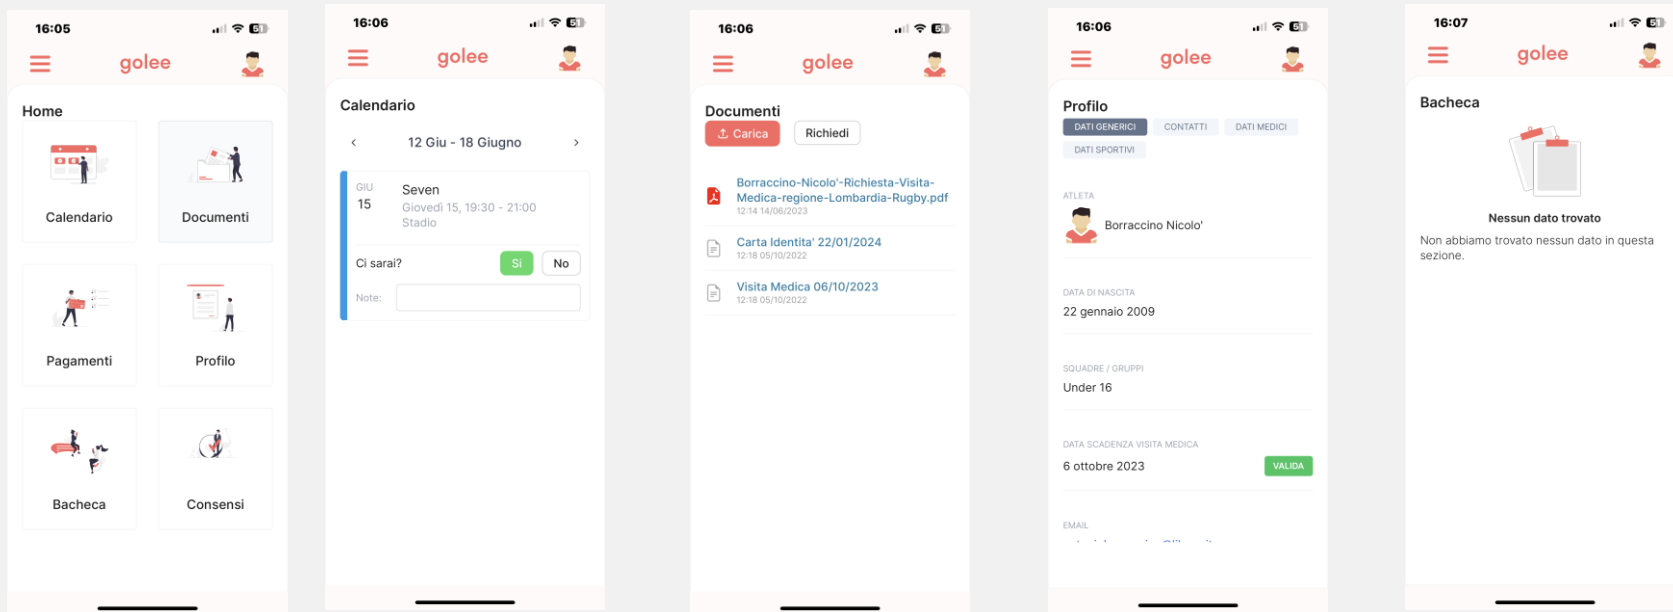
16:05

golee

Home

Calendario

Documenti

Pagamenti

Profilo

Bacheca

Consensi

16:06

golee

Calendario

‹ 12 Giu - 18 Giugno ›

GIU
15

Seven
Giovedì 15, 19:30 - 21:00
Stadio

Ci sarai? Si No

Note:

16:06

golee

Documenti

Carica Richiedi

Borraccino-Nicolo'-Richiesta-Visita-Medica-regione-Lombardia-Rugby.pdf
12:14 14/06/2023

Carta Identita' 22/01/2024
12:18 05/10/2022

Visita Medica 06/10/2023
12:18 05/10/2022

16:06

golee

Profilo

DATI GENERICI CONTATTI DATI MEDICI DATI SPORTIVI

ATLETA

Borraccino Nicolo'

DATA DI NASCITA

22 gennaio 2009

SQUADRE / GRUPPI

Under 16

DATA SCADENZA VISITA MEDICA

6 ottobre 2023 VALIDA

EMAIL

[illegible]

16:07

golee

Bacheca

Nessun dato trovato

Non abbiamo trovato nessun dato in questa sezione.